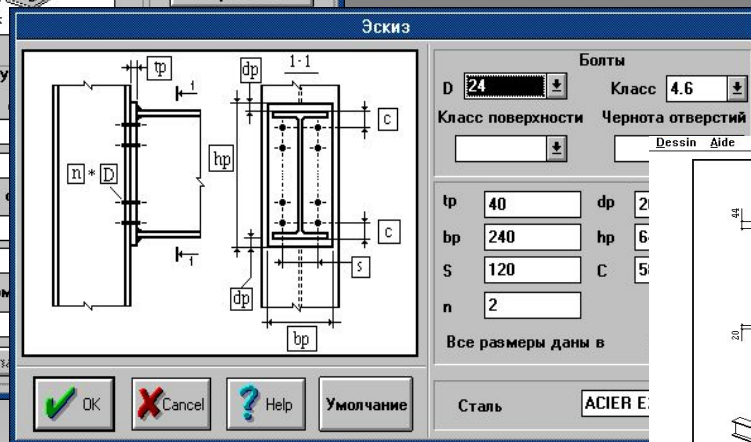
Эскиз

tp
1
dp
1-1
c
hp
n * D
c
1
s
dp
bp

Болты
D 24
Класс 4.6
Класс поверхности
Чернота отверстий

tp 40
dp 2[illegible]
bp 240
hp 6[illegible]
S 120
C 5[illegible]
n 2

Все размеры даны в

OK
Cancel
Help
Умолчание

Сталь
ACIER E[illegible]

Dessin Aide
44
20